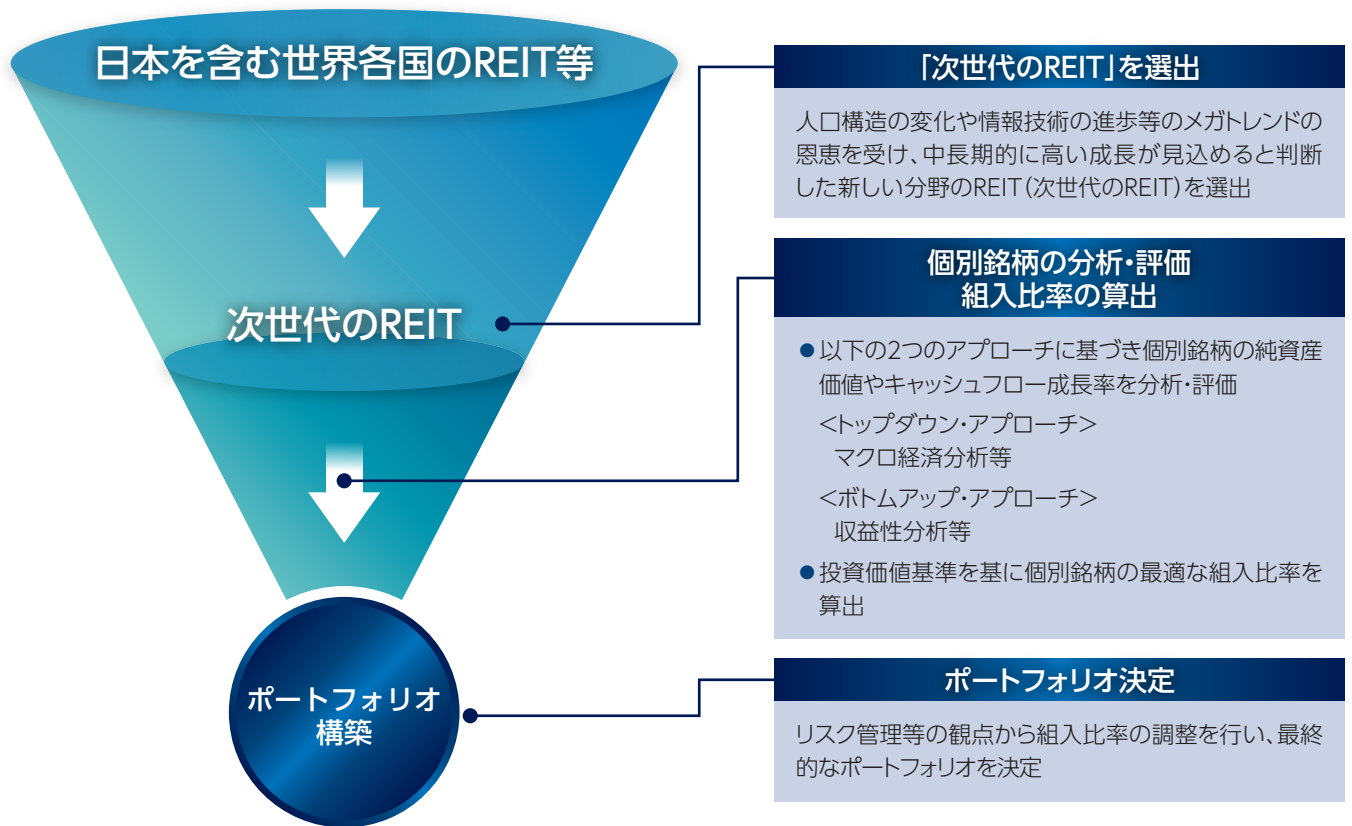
日本を含む世界各国のREIT等

次世代のREIT

ポートフォリオ構築

「次世代のREIT」を選出

人口構造の変化や情報技術の進歩等のメガトレンドの恩恵を受け、中長期的に高い成長が見込めると判断した新しい分野のREIT(次世代のREIT)を選出

個別銘柄の分析・評価
組入比率の算出

● 以下の2つのアプローチに基づき個別銘柄の純資産価値やキャッシュフロー成長率を分析・評価

<トップダウン・アプローチ>
マクロ経済分析等

<ボトムアップ・アプローチ>
収益性分析等

● 投資価値基準を基に個別銘柄の最適な組入比率を算出

ポートフォリオ決定

リスク管理等の観点から組入比率の調整を行い、最終的なポートフォリオを決定